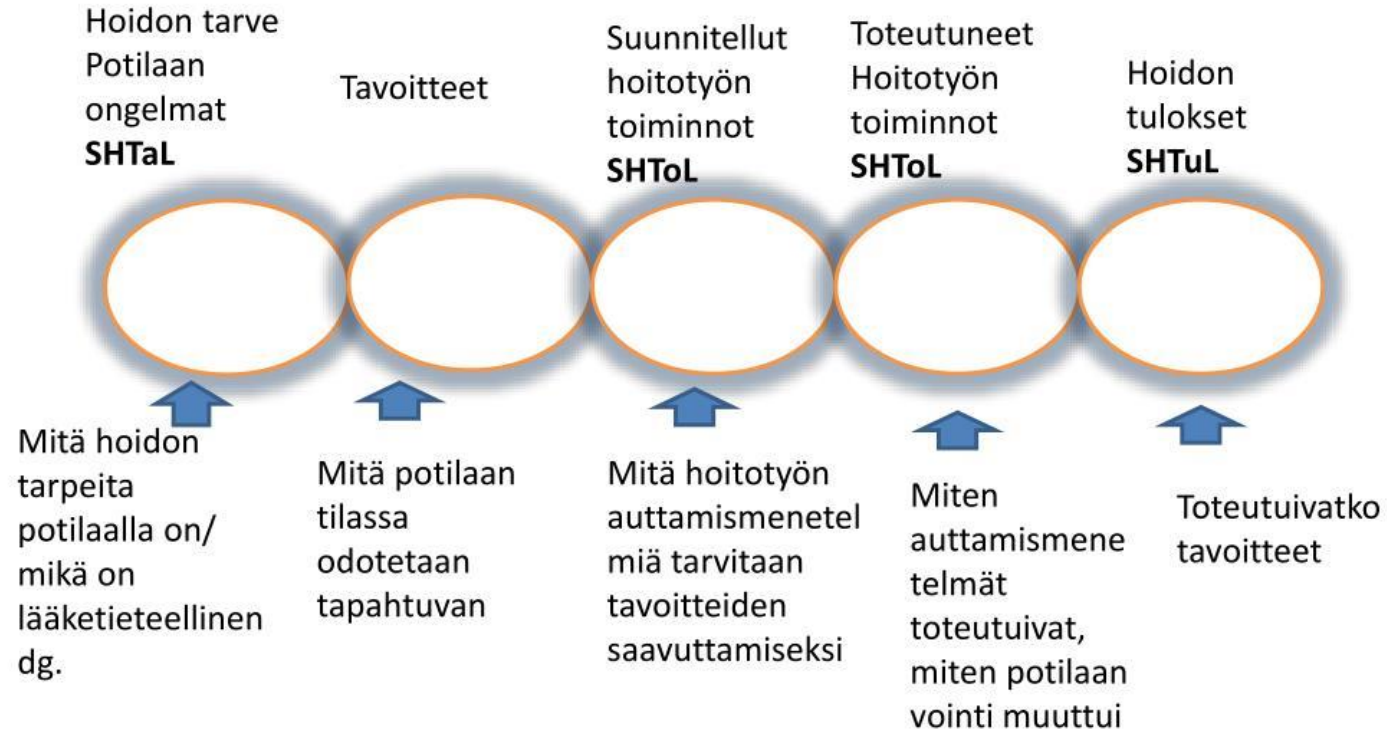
Hoidon tarve
Potilaan ongelmat
**SHTaL**

Tavoitteet

Suunnitellut hoitotyön toiminnot
**SHToL**

Toteutuneet Hoitotyön toiminnot
**SHToL**

Hoidon tulokset
**SHTuL**

Mitä hoidon tarpeita potilaalla on/ mikä on lääketieteellinen dg.

Mitä potilaan tilassa odotetaan tapahtuvan

Mitä hoitotyön auttamismenetelmiä tarvitaan tavoitteiden saavuttamiseksi

Miten auttamismenetelmät toteutuivat, miten potilaan vointi muuttui

Toteutuivatko tavoitteet